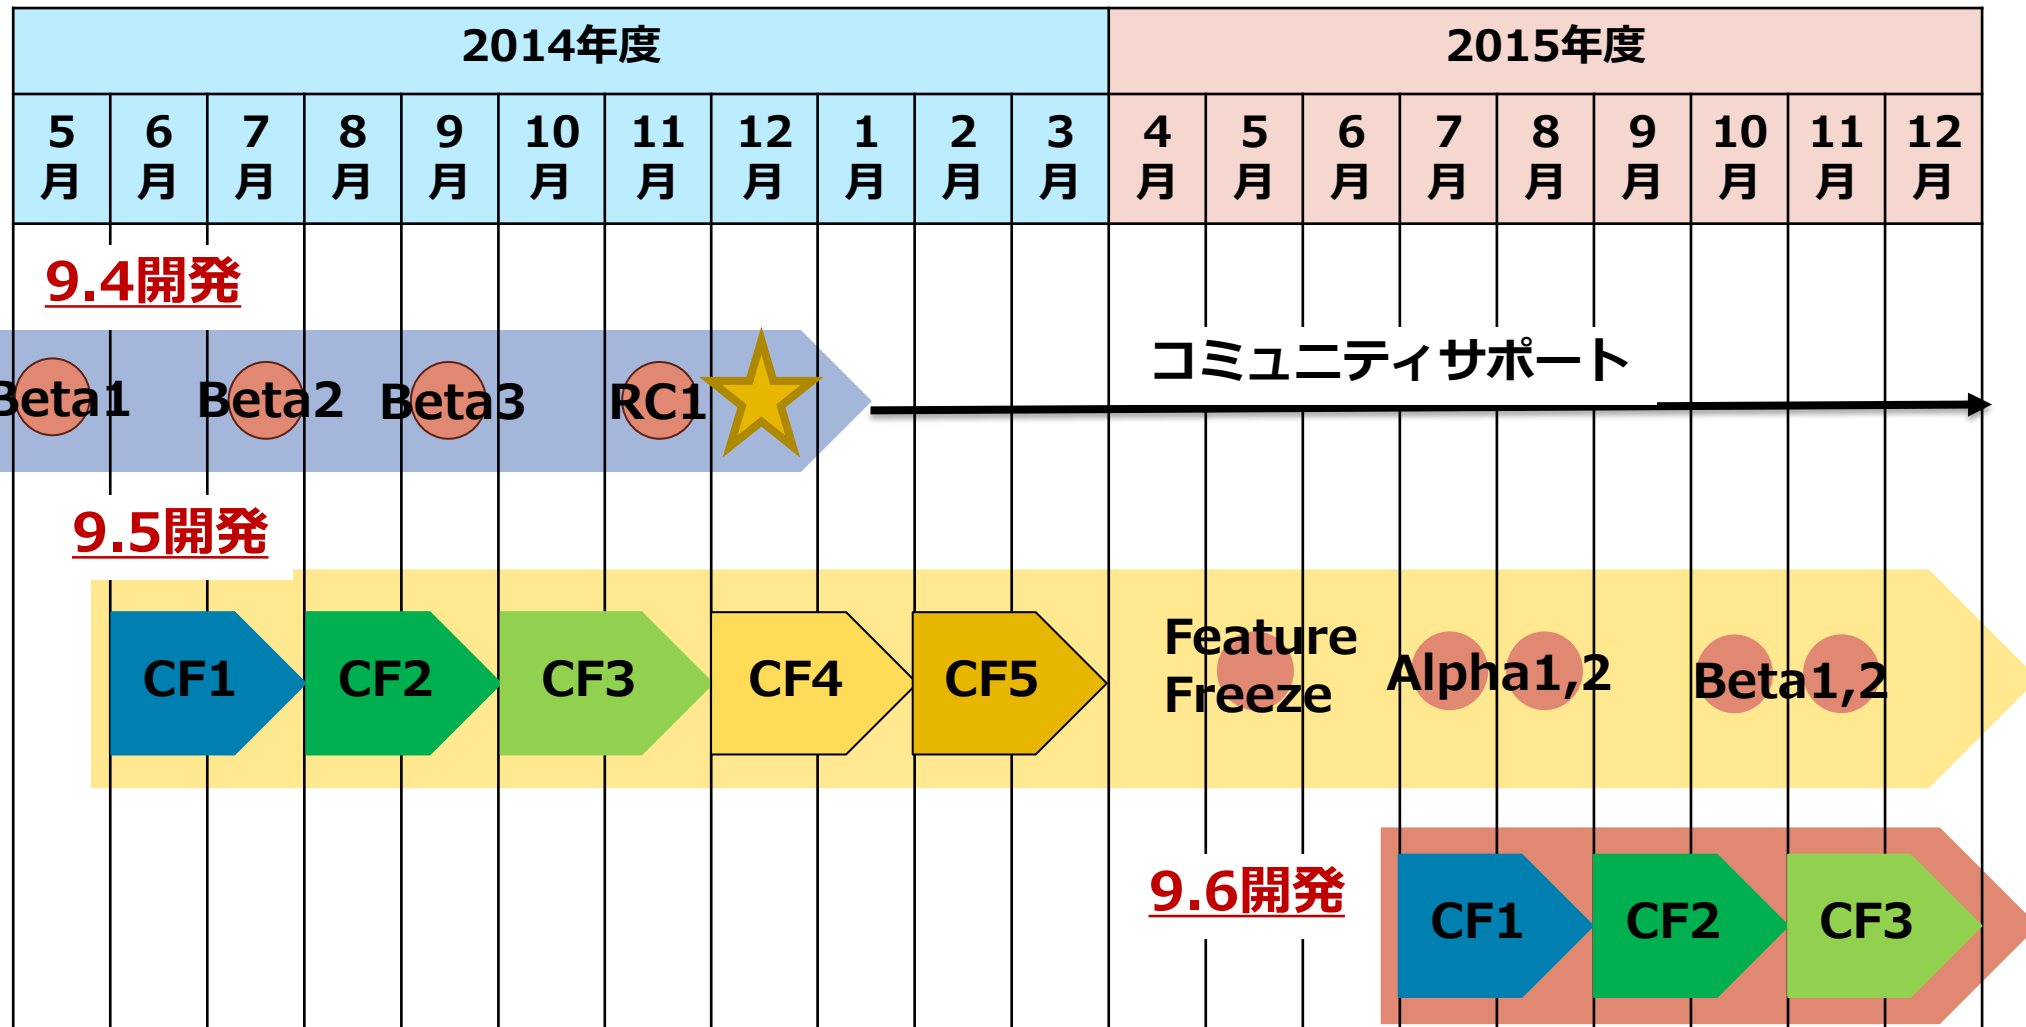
| 2014年度 | | | | | | | | | | | 2015年度 | | | | | | | | |
|---|---|---|---|---|---|---|---|---|---|---|---|---|---|---|---|---|---|---|---|
| 5月 | 6月 | 7月 | 8月 | 9月 | 10月 | 11月 | 12月 | 1月 | 2月 | 3月 | 4月 | 5月 | 6月 | 7月 | 8月 | 9月 | 10月 | 11月 | 12月 |

9.4開発

Beta1 Beta2 Beta3 RC1

コミュニティサポート

9.5開発

CF1 CF2 CF3 CF4 CF5

Feature Freeze

Alpha1,2

Beta1,2

9.6開発

CF1 CF2 CF3